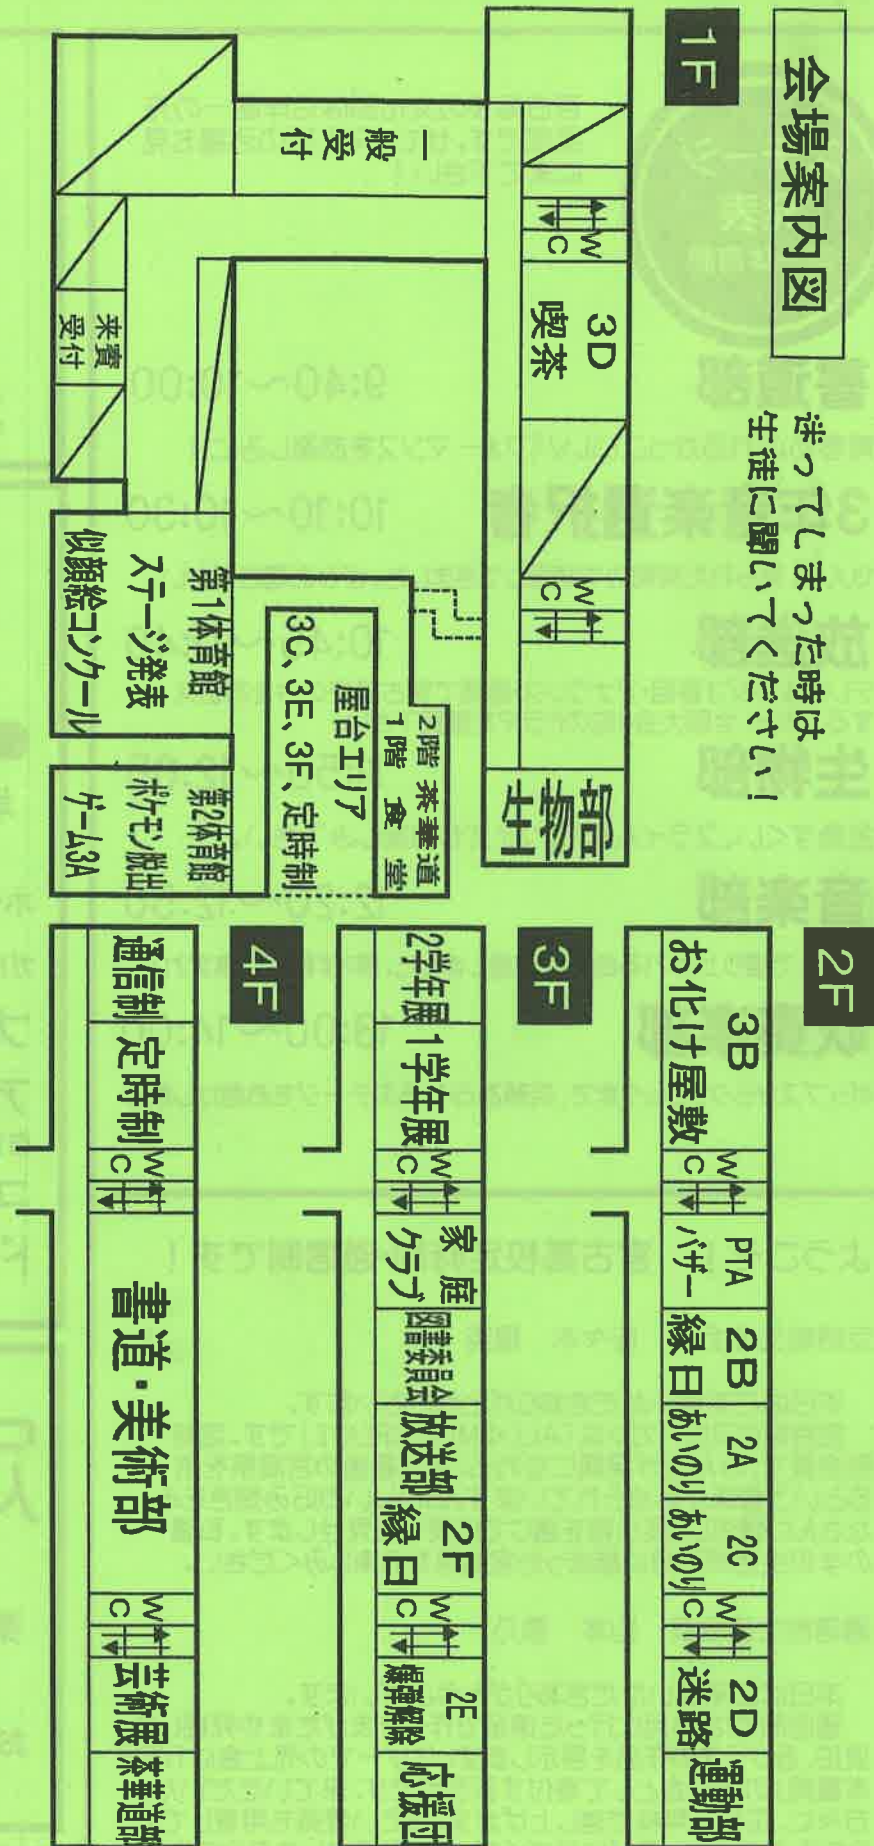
会場案内図

迷ってしまった時は生徒に聞いてください！

1F

一般受付

来賓受付

3D 喫茶

WC

WC

生物部

第1体育館 ステージ発表 似顔絵コンクール

第2体育館 ポケモン脱出 ゲーム3A

3C, 3E, 3F, 定時制 屋台エリア

2階 茶華道
1階 食堂

2F

3B お化け屋敷

WC

PTA バザー

2B 縁日

2A あいのり

2C あいのり

WC

2D 迷路

運動部

3F

2学年展

1学年展

WC

家庭クラブ

図書委員会

放送部

2F 縁日

WC

2E 爆弾解除

応援団

4F

通信制

定時制

WC

書道・美術部

WC

芸術展

茶華道部